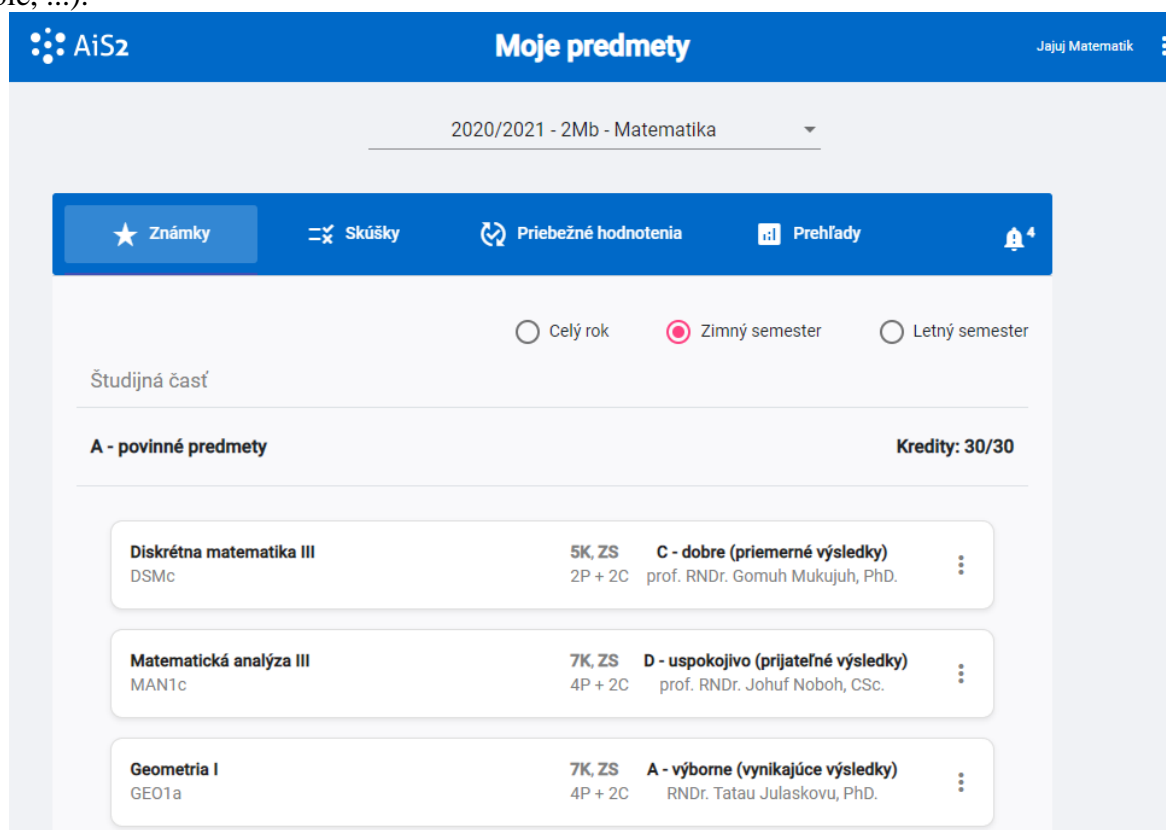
ble, ...).

AiS2

Moje predmety

Jajuj Matematik

2020/2021 - 2Mb - Matematika

Známky

Skúšky

Priebežné hodnotenia

Prehľady

4

Celý rok

Zimný semester

Letný semester

Študijná časť

A - povinné predmety

Kredity: 30/30

Diskrétna matematika III
DSMc
5K, ZS
2P + 2C
C - dobre (priemerné výsledky)
prof. RNDr. Gomuh Mukujuh, PhD.

Matematická analýza III
MAN1c
7K, ZS
4P + 2C
D - uspokojivo (prijateľné výsledky)
prof. RNDr. Johuf Noboh, CSc.

Geometria I
GEO1a
7K, ZS
4P + 2C
A - výborne (vynikajúce výsledky)
RNDr. Tatau Julaskovu, PhD.